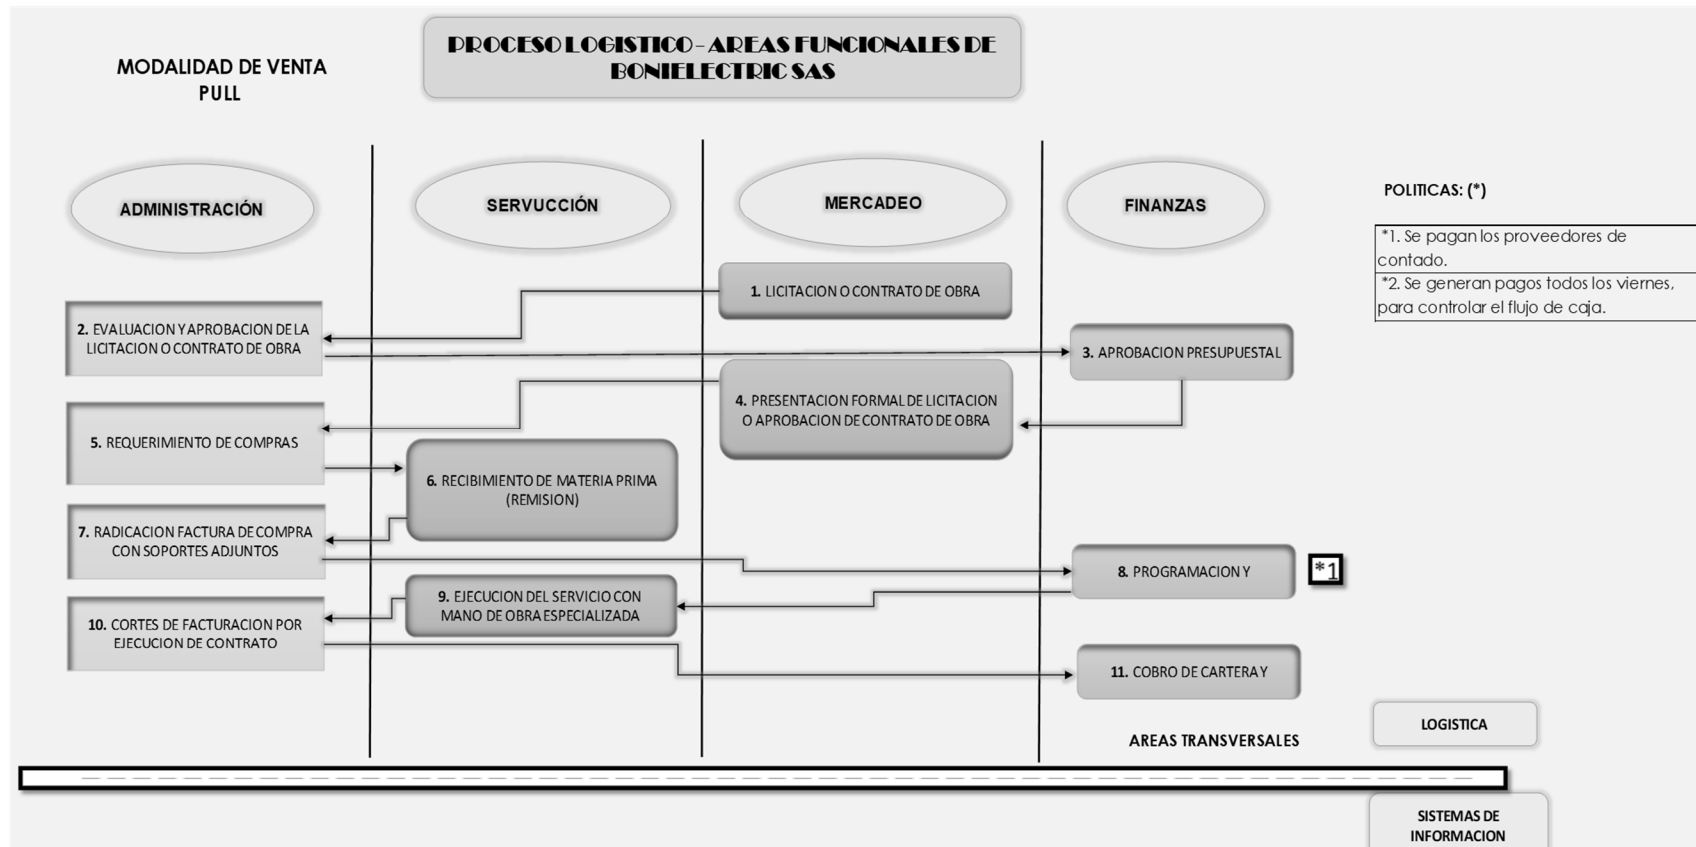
MODALIDAD DE VENTA PULL

PROCESO LOGISTICO - AREAS FUNCIONALES DE BONIELECTRIC SAS

ADMINISTRACIÓN

SERVUCCIÓN

MERCADEO

FINANZAS

POLITICAS: (*)

*1. Se pagan los proveedores de contado.

*2. Se generan pagos todos los viernes, para controlar el flujo de caja.

1. LICITACION O CONTRATO DE OBRA

2. EVALUACION Y APROBACION DE LA LICITACION O CONTRATO DE OBRA

3. APROBACION PRESUPUESTAL

4. PRESENTACION FORMAL DE LICITACION O APROBACION DE CONTRATO DE OBRA

5. REQUERIMIENTO DE COMPRAS

6. RECIBIMIENTO DE MATERIA PRIMA (REMISION)

7. RADICACION FACTURA DE COMPRA CON SOPORTES ADJUNTOS

8. PROGRAMACION Y

*1

9. EJECUCION DEL SERVICIO CON MANO DE OBRA ESPECIALIZADA

10. CORTES DE FACTURACION POR EJECUCION DE CONTRATO

11. COBRO DE CARTERA Y

LOGISTICA

AREAS TRANSVERSALES

SISTEMAS DE INFORMACION